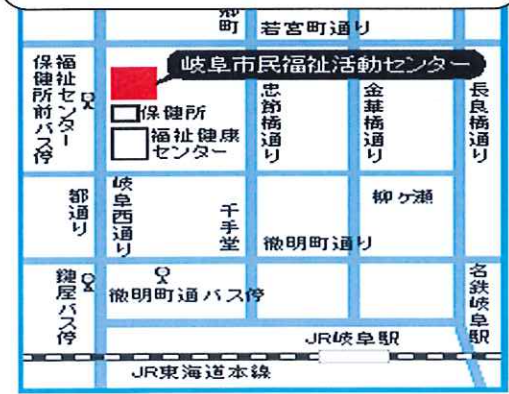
町
若宮町通り
保健所前バス停
福祉センター
岐阜市民福祉活動センター
保健所
福祉健康センター
忠節橋通り
金華橋通り
長良橋通り
鶴通り
岐阜西通り
千手堂
柳ケ瀬
徹明町通り
鶉屋バス停
徹明町通バス停
名鉄岐阜駅
JR岐阜駅
JR東海道本線